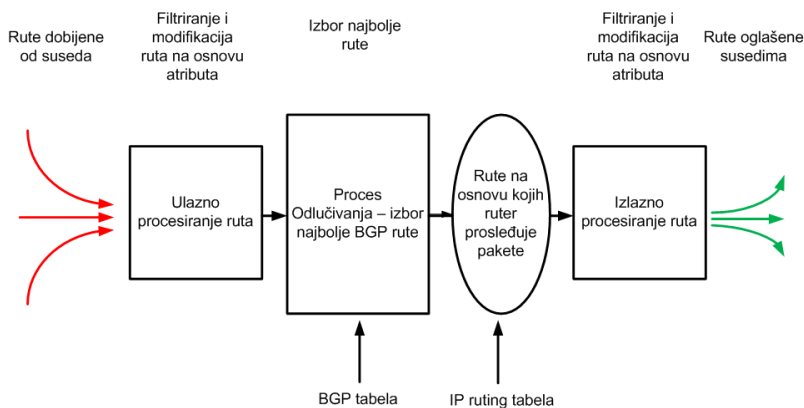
Rute dobijene od suseda

Filtriranje i modifikacija ruta na osnovu atributa

Izbor najbolje rute

Filtriranje i modifikacija ruta na osnovu atributa

Rute oglašene susedima

Ulazno procesiranje ruta

Proces Odlučivanja – izbor najbolje BGP rute

Rute na osnovu kojih ruter prosleđuje pakete

Izlazno procesiranje ruta

BGP tabela

IP ruting tabela